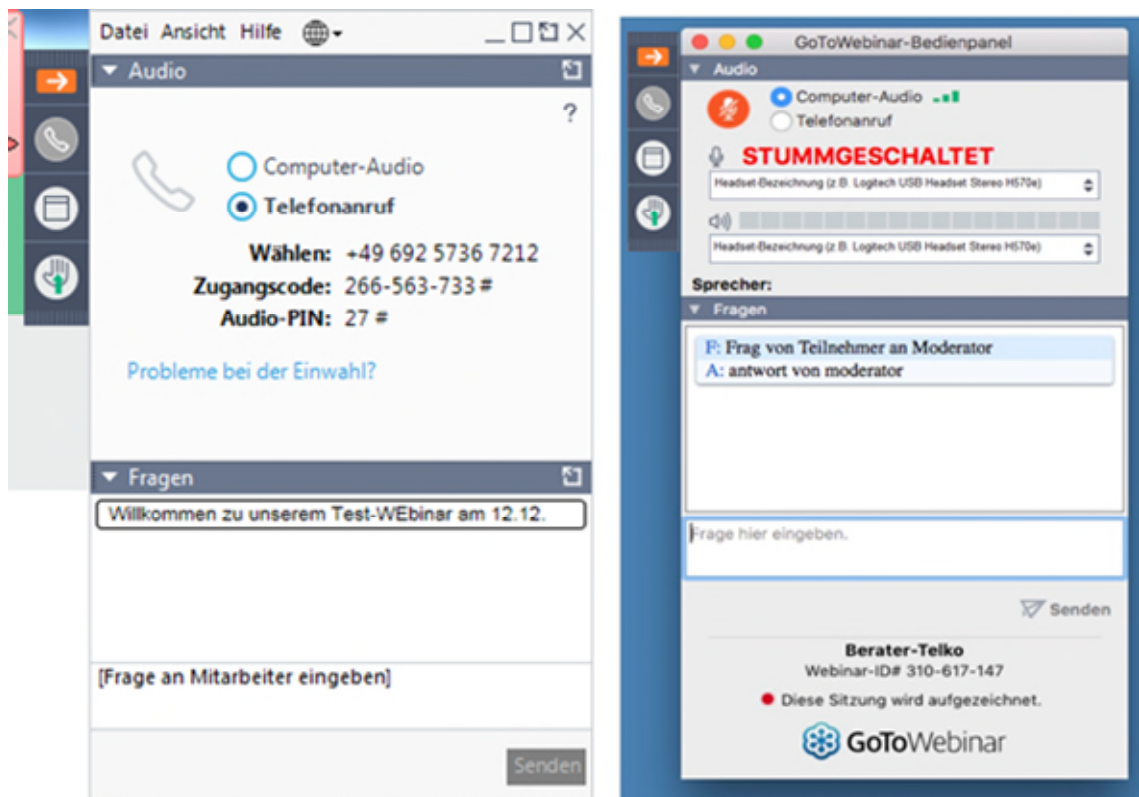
Datei Ansicht Hilfe

Audio

?

Computer-Audio
Telefonanruf

Wählen: +49 692 5736 7212
Zugangscode: 266-563-733 #
Audio-PIN: 27 #

Probleme bei der Einwahl?

Fragen

Willkommen zu unserem Test-WEbinar am 12.12.

[Frage an Mitarbeiter eingeben]

Senden

GoToWebinar-Bedienpanel

Audio

Computer-Audio
Telefonanruf

STUMMGESCHALTET

Headset-Bezeichnung (z.B. Logitech USB Headset Stereo H570e)

Headset-Bezeichnung (z.B. Logitech USB Headset Stereo H570e)

Sprecher:

Fragen

F: Frag von Teilnehmer an Moderator
A: antwort von moderator

Frage hier eingeben.

Senden

Berater-Telko
Webinar-ID# 310-617-147
Diese Sitzung wird aufgezeichnet.

GoToWebinar